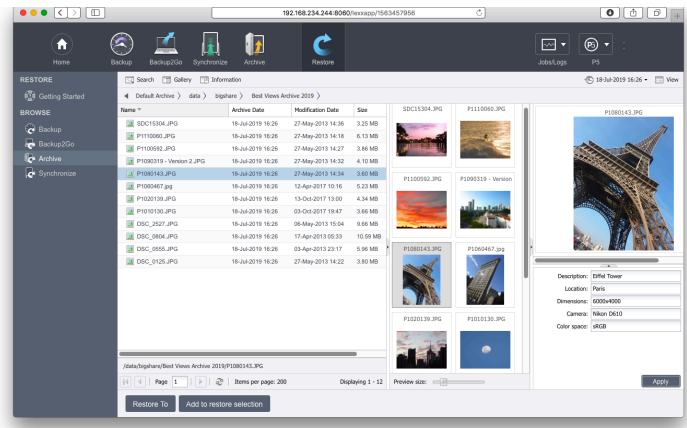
192.168.234.244:8060/lexxapp/1563457956

Home
Backup
Backup2Go
Synchronize
Archive
Restore
Jobs/Logs
P5

RESTORE
Getting Started
BROWSE
Backup
Backup2Go
Archive
Synchronize

Search
Gallery
Information
18-Jul-2019 16:26
View

Default Archive
data
bigshare
Best Views Archive 2019

| Name | Archive Date | Modification Date | Size |
|---|---|---|---|
| SDC15304.JPG | 18-Jul-2019 16:26 | 27-May-2013 14:36 | 3.25 MB |
| P1110060.JPG | 18-Jul-2019 16:26 | 27-May-2013 14:18 | 6.13 MB |
| P1100592.JPG | 18-Jul-2019 16:26 | 27-May-2013 14:27 | 3.66 MB |
| P1090319 - Version 2.JPG | 18-Jul-2019 16:26 | 27-May-2013 14:32 | 4.10 MB |
| P1080143.JPG | 18-Jul-2019 16:26 | 27-May-2013 14:34 | 3.60 MB |
| P1060467.jpg | 18-Jul-2019 16:26 | 12-Apr-2017 10:16 | 5.23 MB |
| P1020139.JPG | 18-Jul-2019 16:26 | 13-Oct-2017 13:00 | 4.34 MB |
| P1010130.JPG | 18-Jul-2019 16:26 | 03-Oct-2017 19:47 | 3.66 MB |
| DSC_2527.JPG | 18-Jul-2019 16:26 | 06-May-2013 15:04 | 9.66 MB |
| DSC_0804.JPG | 18-Jul-2019 16:26 | 17-Apr-2013 05:33 | 10.59 MB |
| DSC_0555.JPG | 18-Jul-2019 16:26 | 03-Apr-2013 23:17 | 5.96 MB |
| DSC_0125.JPG | 18-Jul-2019 16:26 | 27-May-2013 14:22 | 3.80 MB |

SDC15304.JPG
P1110060.JPG
P1100592.JPG
P1090319 - Version
P1080143.JPG
P1060467.jpg
P1020139.JPG
P1010130.JPG

P1080143.JPG

Description: Eiffel Tower
Location: Paris
Dimensions: 6000x4000
Camera: Nikon D610
Color space: sRGB

/data/bigshare/Best Views Archive 2019/P1080143.JPG
Page 1
Items per page: 200
Displaying 1 - 12
Preview size:
Apply

Restore To
Add to restore selection